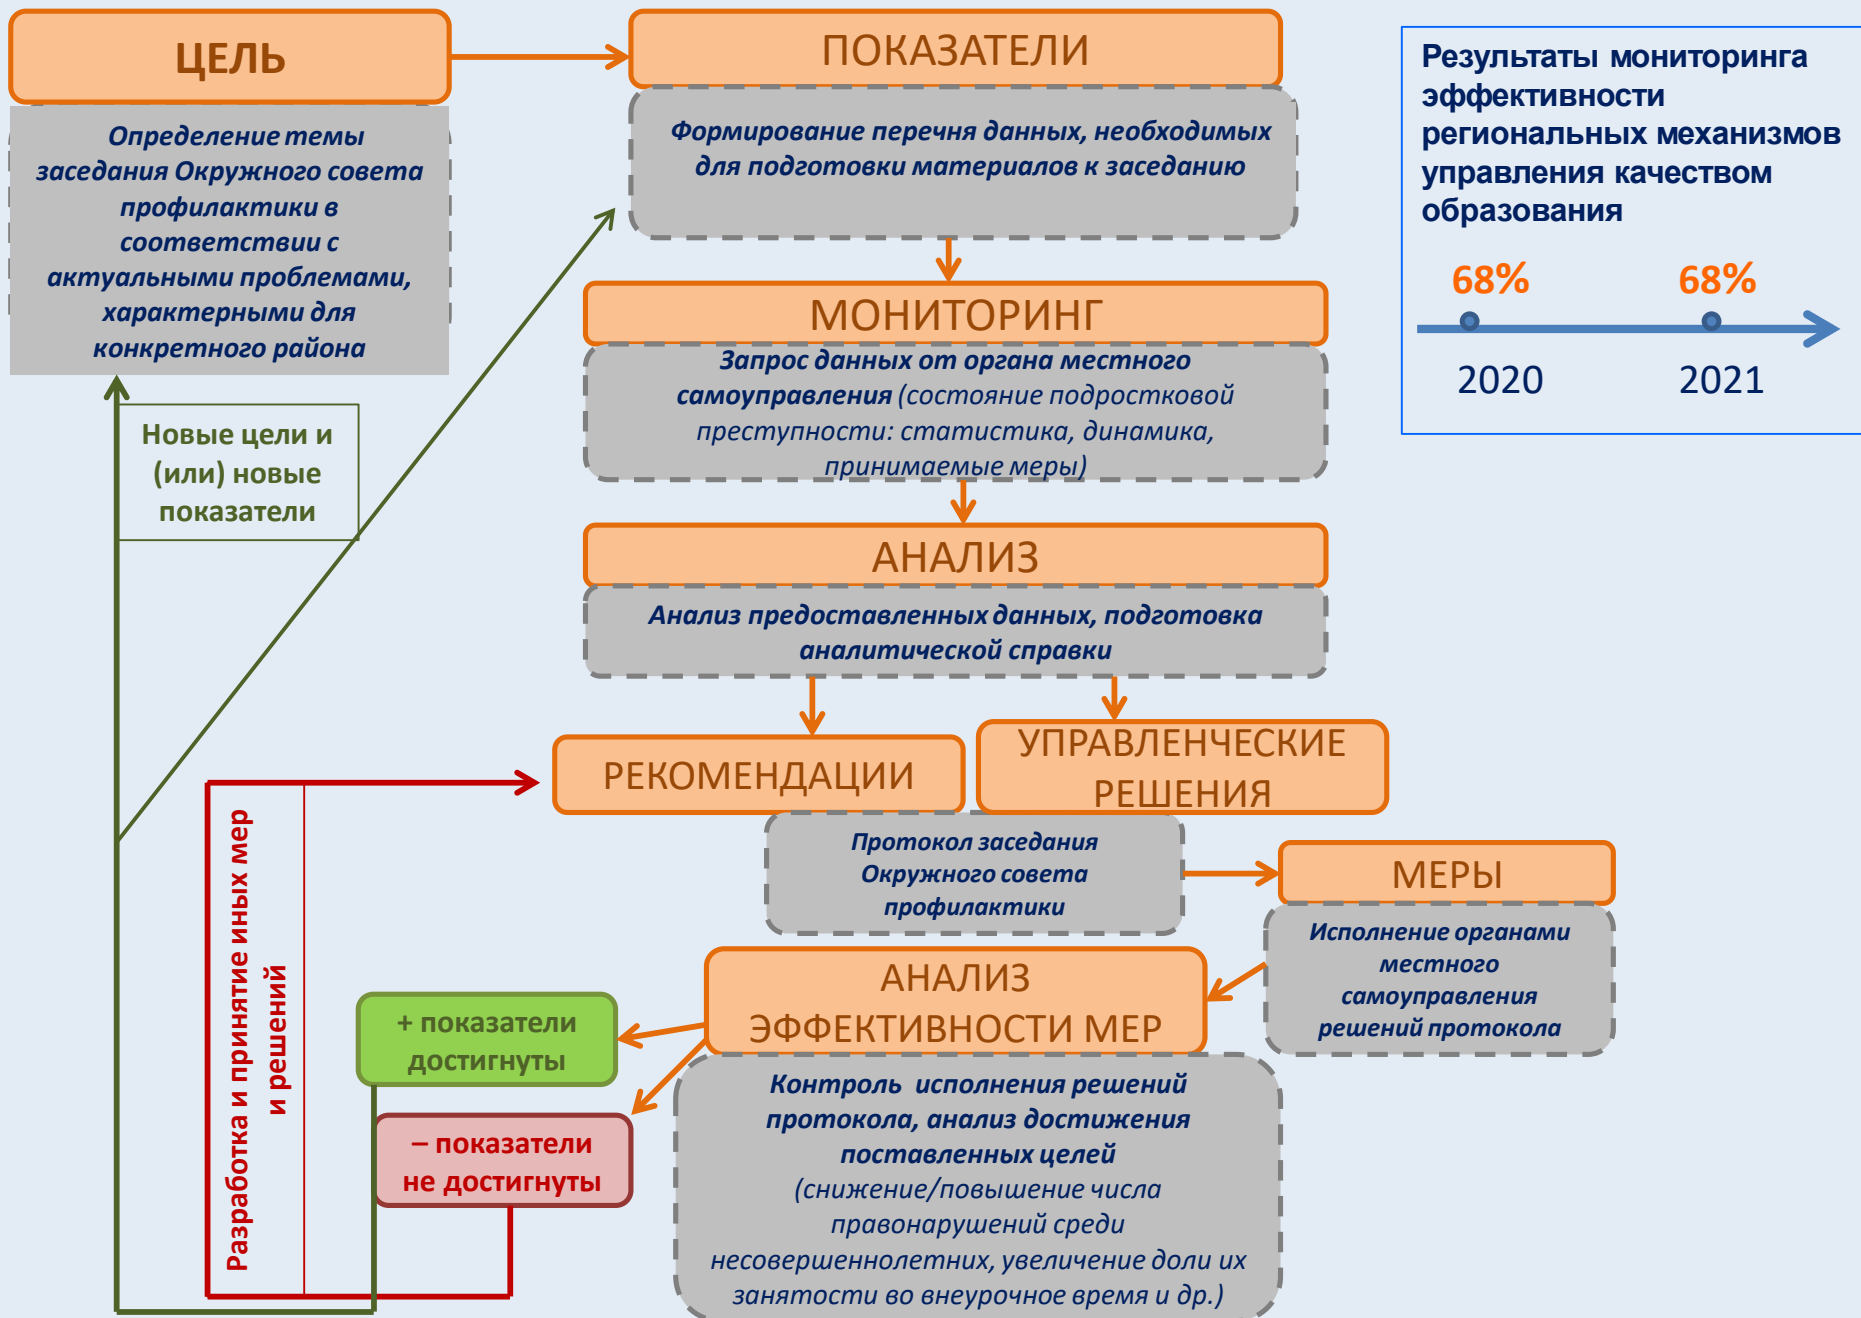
ЦЕЛЬ

Определение темы заседания Окружного совета профилактики в соответствии с актуальными проблемами, характерными для конкретного района

ПОКАЗАТЕЛИ

Формирование перечня данных, необходимых для подготовки материалов к заседанию

Результаты мониторинга эффективности региональных механизмов управления качеством образования

68%

68%

2020

2021

МОНИТОРИНГ

Запрос данных от органа местного самоуправления (состояние подростковой преступности: статистика, динамика, принимаемые меры)

Новые цели и (или) новые показатели

АНАЛИЗ

Анализ предоставленных данных, подготовка аналитической справки

РЕКОМЕНДАЦИИ

УПРАВЛЕНЧЕСКИЕ РЕШЕНИЯ

Разработка и принятие иных мер и решений

Протокол заседания Окружного совета профилактики

МЕРЫ

Исполнение органами местного самоуправления решений протокола

АНАЛИЗ ЭФФЕКТИВНОСТИ МЕР

+ показатели достигнуты

– показатели не достигнуты

Контроль исполнения решений протокола, анализ достижения поставленных целей (снижение/повышение числа правонарушений среди несовершеннолетних, увеличение доли их занятости во внеурочное время и др.)